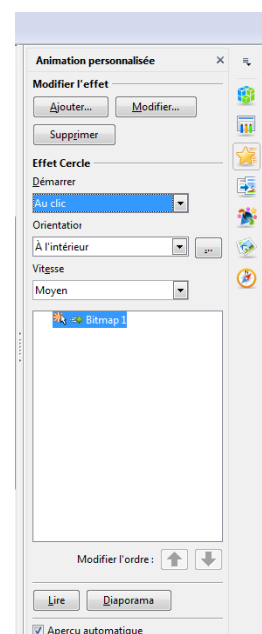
Animation personnalisée

Modifier l'effet

Ajouter...

Modifier...

Supprimer

Effet Cercle

Démarrer

Au clic

Orientation

À l'intérieur

...

Vitesse

Moyen

Bitmap 1

Modifier l'ordre :

Lire

Diaporama

Aperçu automatique